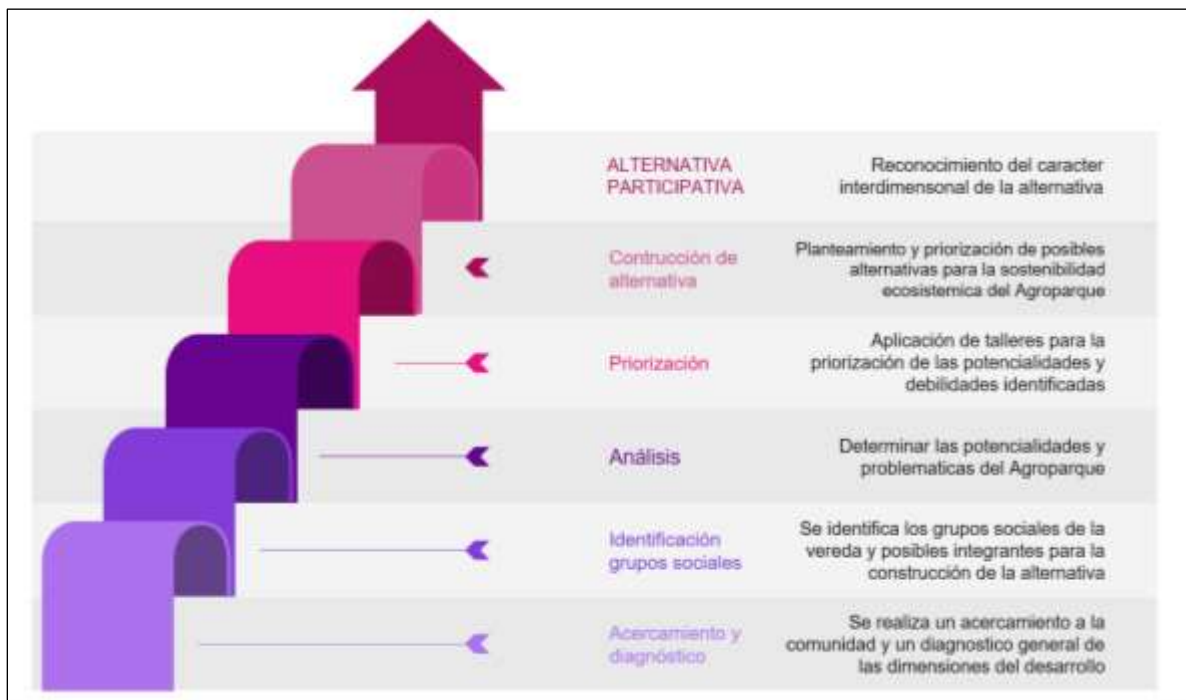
ALTERNATIVA PARTICIPATIVA

Reconocimiento del caracter interdimensonal de la alternativa

Contrucción de alternativa

Planteamiento y priorización de posibles alternativas para la sostenibilidad ecosistemica del Agroparque

Priorización

Aplicación de talleres para la priorización de las potencialidades y debilidades identificadas

Análisis

Determinar las potencialidades y problematicas del Agroparque

Identificación grupos sociales

Se identifica los grupos sociales de la vereda y posibles integrantes para la construcción de la alternativa

Acercamiento y diagnóstico

Se realiza un acercamiento a la comunidad y un diagnostico general de las dimensiones del desarrollo